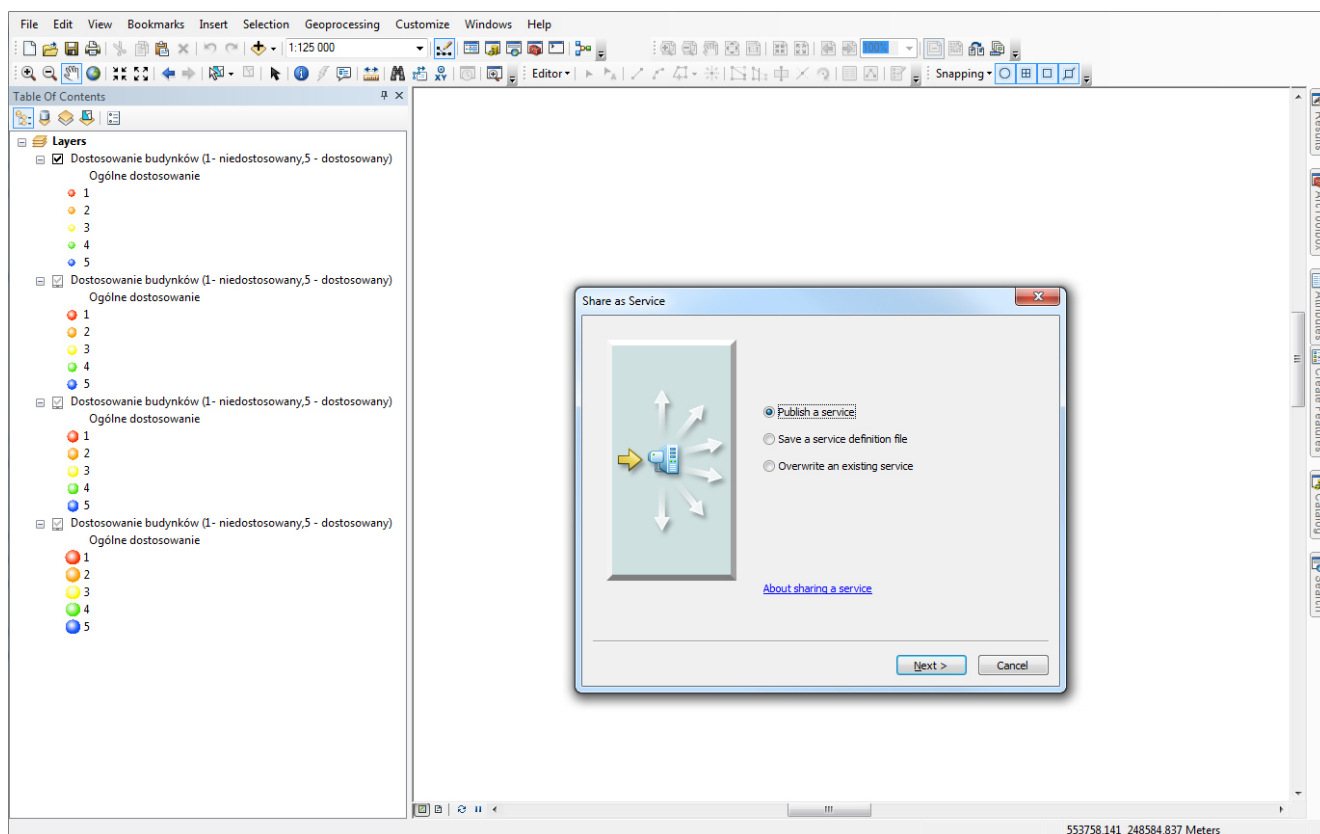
File Edit View Bookmarks Insert Selection Geoprocessing Customize Windows Help

1:125 000

100%

Editor ▾

Snapping ▾

Table Of Contents

Layers

Dostosowanie budynków (1- niedostosowany,5 - dostosowany)
Ogólne dostosowanie
1
2
3
4
5

Dostosowanie budynków (1- niedostosowany,5 - dostosowany)
Ogólne dostosowanie
1
2
3
4
5

Dostosowanie budynków (1- niedostosowany,5 - dostosowany)
Ogólne dostosowanie
1
2
3
4
5

Dostosowanie budynków (1- niedostosowany,5 - dostosowany)
Ogólne dostosowanie
1
2
3
4
5

Share as Service

Publish a service
Save a service definition file
Overwrite an existing service

About sharing a service

Next >
Cancel

Results
ArcToolbox
Attributes
Create Features
Catalog
Search

553758.141 248584.837 Meters